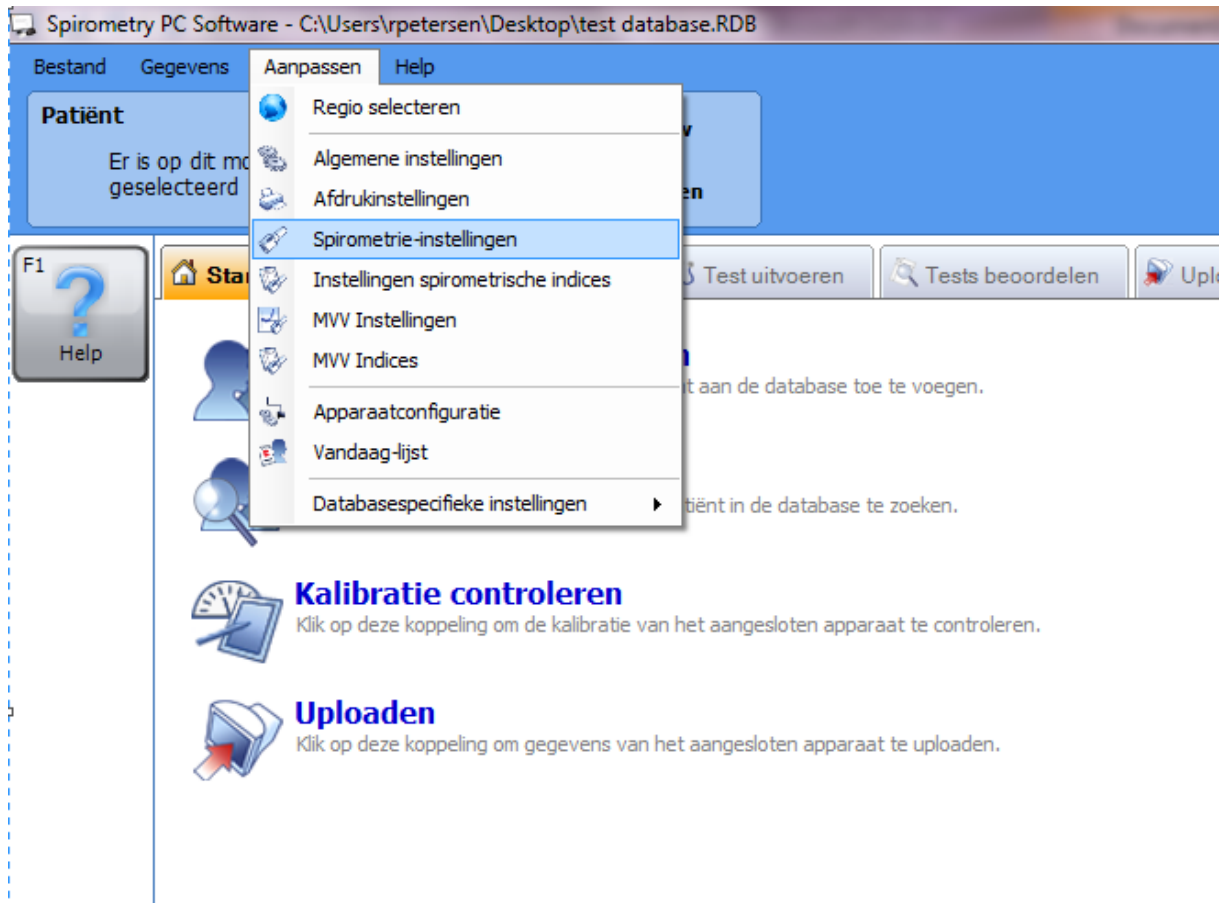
Spirometry PC Software - C:\Users\rpetersen\Desktop\test database.RDB

Bestand Gegevens Aanpassen Help

Patiënt

Er is op dit mo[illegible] geselecteerd

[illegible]v

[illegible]en

Regio selecteren
Algemene instellingen
Afdrukinstellingen
Spirometrie-instellingen
Instellingen spirometrische indices
MVV Instellingen
MVV Indices
Apparaatconfiguratie
Vandaag-lijst
Databasespecifieke instellingen

F1
Help

Star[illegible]

Test uitvoeren

Tests beoordelen

Upl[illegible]

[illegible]n
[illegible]t aan de database toe te voegen.

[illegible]tiënt in de database te zoeken.

Kalibratie controleren
Klik op deze koppeling om de kalibratie van het aangesloten apparaat te controleren.

Uploaden
Klik op deze koppeling om gegevens van het aangesloten apparaat te uploaden.